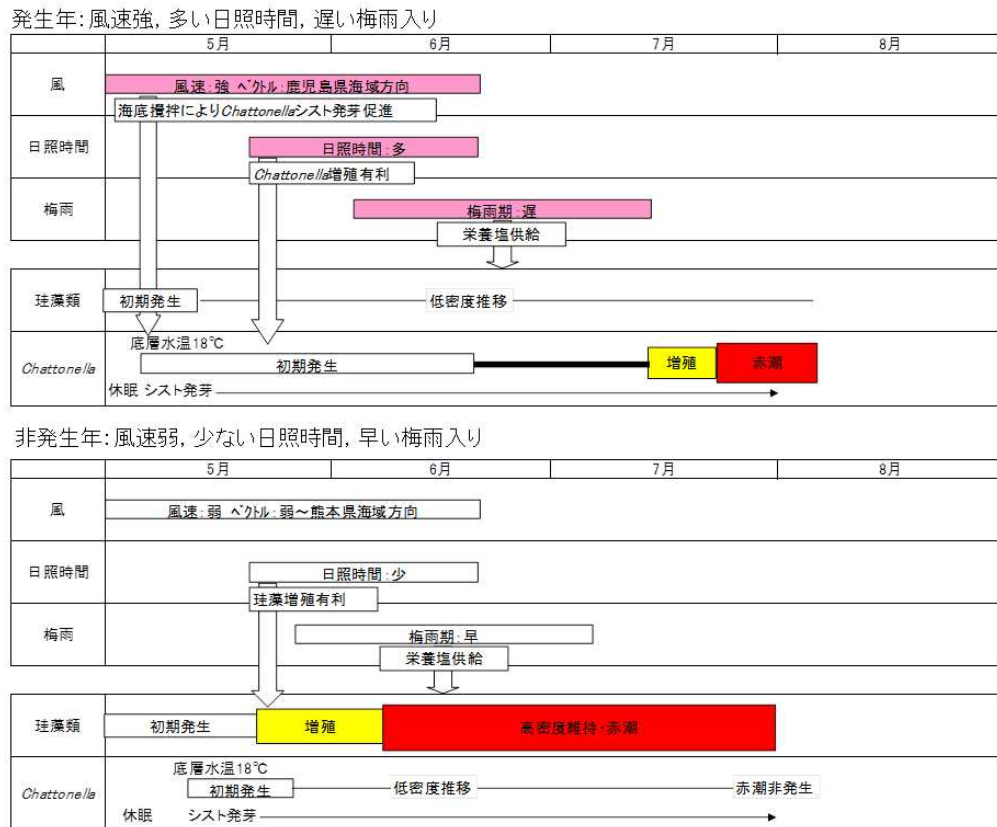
発生年: 風速強, 多い日照時間, 遅い梅雨入り

5月 6月 7月 8月

風
風速:強 ベクトル:鹿児島県海域方向
海底攪拌によりChattonellaシスト発芽促進

日照時間
日照時間:多
Chattonella増殖有利

梅雨
梅雨期:遅
栄養塩供給

珪藻類
初期発生
低密度推移

Chattonella
底層水温18℃
初期発生
増殖
赤潮
休眠 シスト発芽

非発生年: 風速弱, 少ない日照時間, 早い梅雨入り

5月 6月 7月 8月

風
風速:弱 ベクトル:弱〜熊本県海域方向

日照時間
日照時間:少
珪藻増殖有利

梅雨
梅雨期:早
栄養塩供給

珪藻類
初期発生
増殖
高密度維持・赤潮

Chattonella
底層水温18℃
初期発生
低密度推移
赤潮非発生
休眠 シスト発芽